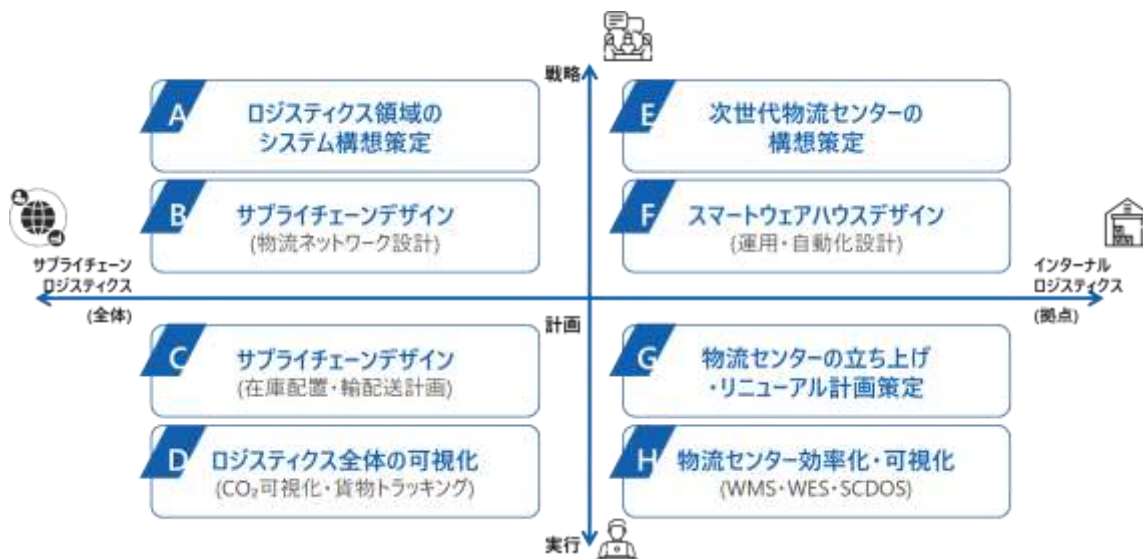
戦略

A ロジスティクス領域のシステム構想策定

E 次世代物流センターの構想策定

B サプライチェーンデザイン (物流ネットワーク設計)

F スマートウェアハウスデザイン (運用・自動化設計)

サプライチェーンロジスティクス (全体)

インターナルロジスティクス (拠点)

計画

C サプライチェーンデザイン (在庫配置・輸配送計画)

G 物流センターの立ち上げ・リニューアル計画策定

D ロジスティクス全体の可視化 ($CO_2$可視化・貨物トラッキング)

H 物流センター効率化・可視化 (WMS・WES・SCDOS)

実行